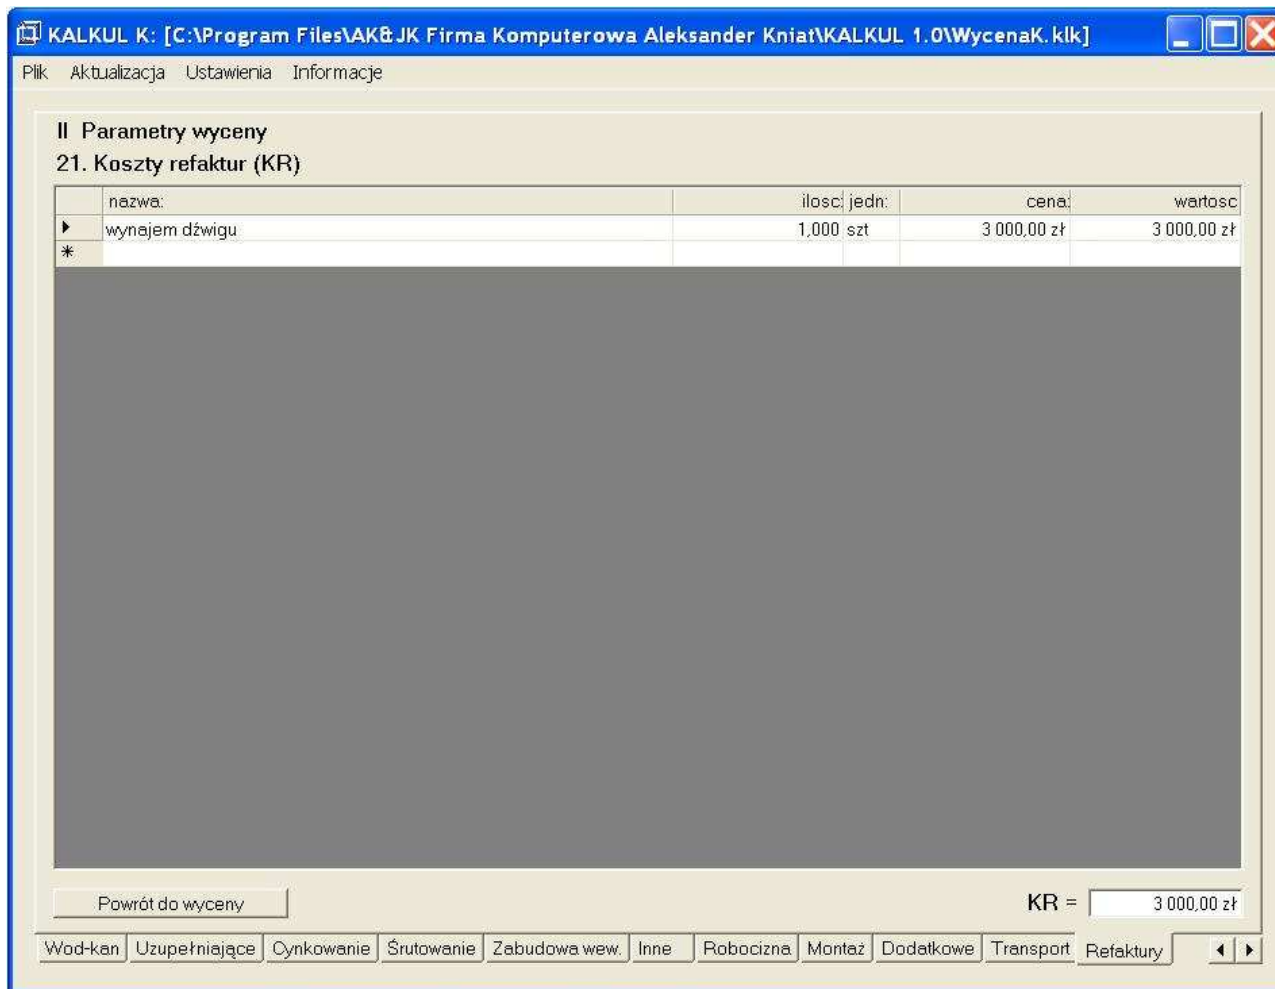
KALKUL K: [C:\Program Files\AK&JK Firma Komputerowa Aleksander Kniat\KALKUL 1.0\WycenaK.klk]

Plik Aktualizacja Ustawienia Informacje

II Parametry wyceny
21. Koszty refaktur (KR)

| | nazwa: | ilosc: | jedn: | cena: | wartosc |
|---|---|---|---|---|---|
| ▸ | wynajem dźwigu | 1,000 | szt | 3 000,00 zł | 3 000,00 zł |
| * | | | | | |

Powrót do wyceny

KR = 3 000,00 zł

Wod-kan | Uzupełniające | Cynkowanie | Śrutowanie | Zabudowa wew. | Inne | Robocizna | Montaż | Dodatkowe | Transport | Refaktury